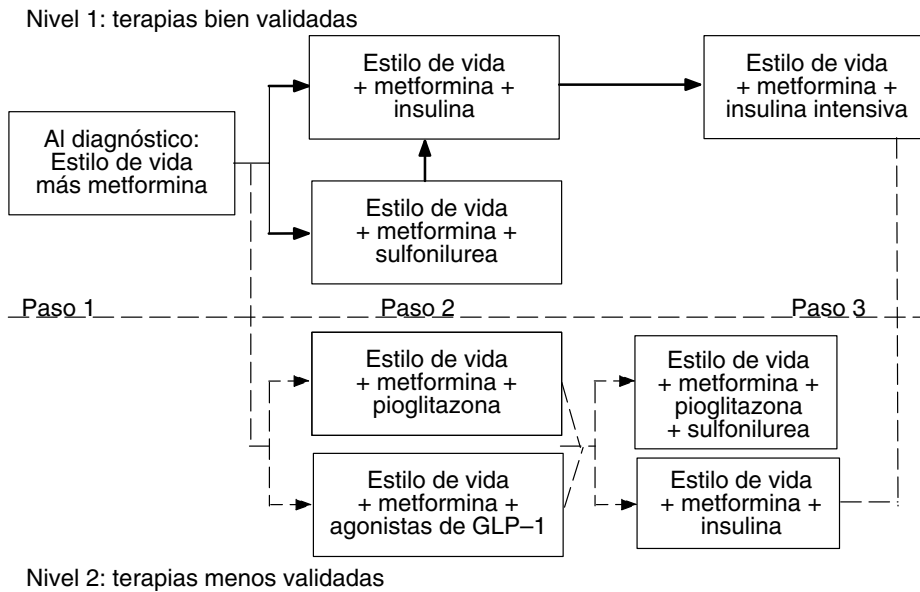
Nivel 1: terapias bien validadas

Al diagnóstico: Estilo de vida más metformina

Estilo de vida + metformina + insulina

Estilo de vida + metformina + insulina intensiva

Estilo de vida + metformina + sulfonilurea

Paso 1

Paso 2

Paso 3

Estilo de vida + metformina + pioglitazona

Estilo de vida + metformina + pioglitazona + sulfonilurea

Estilo de vida + metformina + agonistas de GLP–1

Estilo de vida + metformina + insulina

Nivel 2: terapias menos validadas